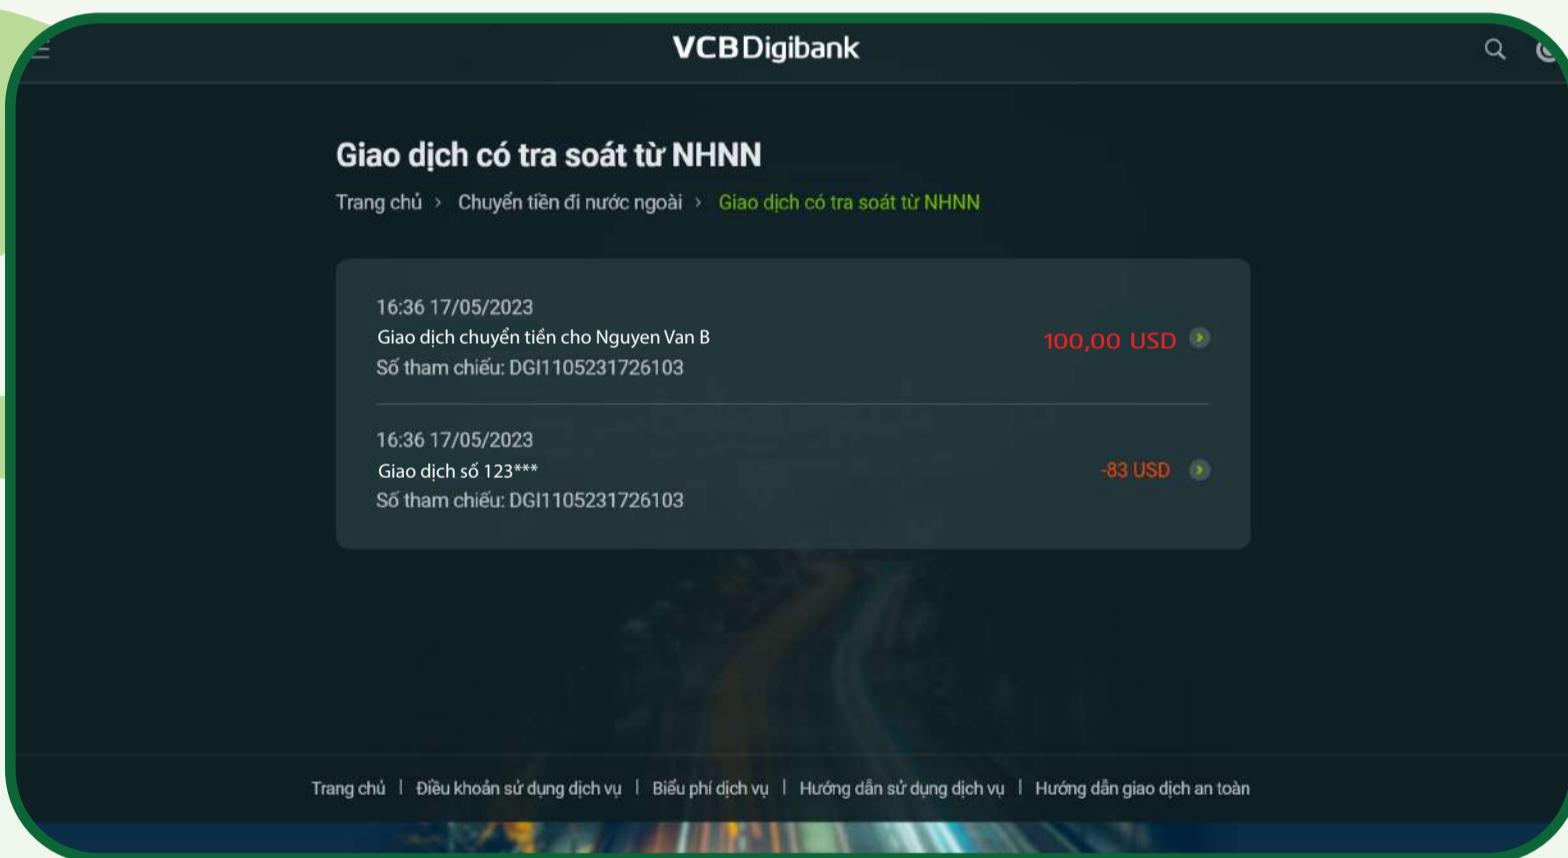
VCB Digibank

Giao dịch có tra soát từ NHNN

Trang chủ › Chuyển tiền đi nước ngoài › Giao dịch có tra soát từ NHNN

16:36 17/05/2023
Giao dịch chuyển tiền cho Nguyen Van B
Số tham chiếu: DGI1105231726103
100,00 USD

16:36 17/05/2023
Giao dịch số 123***
Số tham chiếu: DGI1105231726103
-83 USD

Trang chủ | Điều khoản sử dụng dịch vụ | Biểu phí dịch vụ | Hướng dẫn sử dụng dịch vụ | Hướng dẫn giao dịch an toàn